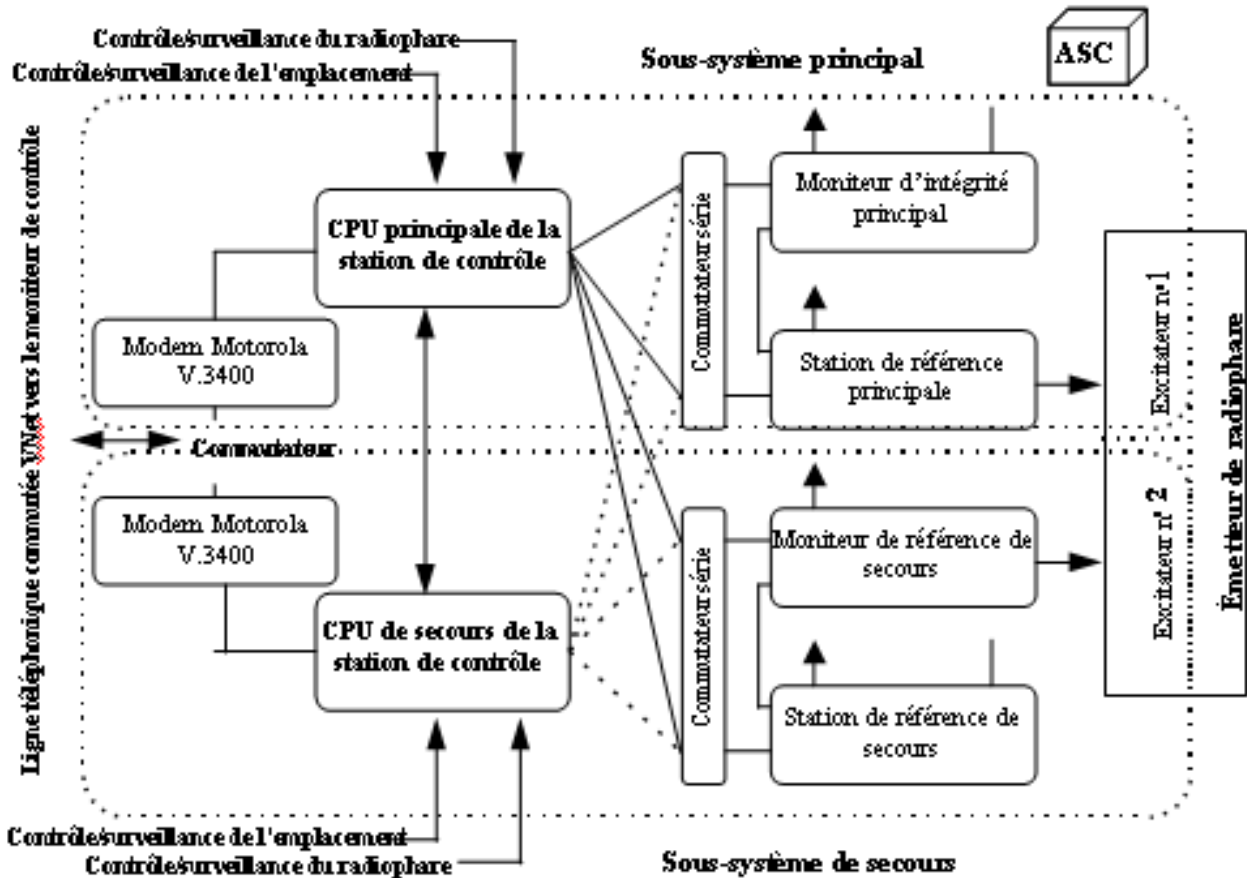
Contrôle/surveillance du radiophare
Contrôle/surveillance de l'emplacement
Sous-système principal
ASC

Ligne téléphonique commutée VNet vers le moniteur de contrôle

CPU principale de la station de contrôle
Commutateur série
Moniteur d'intégrité principal
Station de référence principale
Modem Motorola V.3400
Excitateur n°1
Émetteur de radiophare
Commutateur
Modem Motorola V.3400
Commutateur série
Moniteur de référence de secours
Excitateur n° 2
CPU de secours de la station de contrôle
Station de référence de secours

Contrôle/surveillance de l'emplacement
Contrôle/surveillance du radiophare
Sous-système de secours